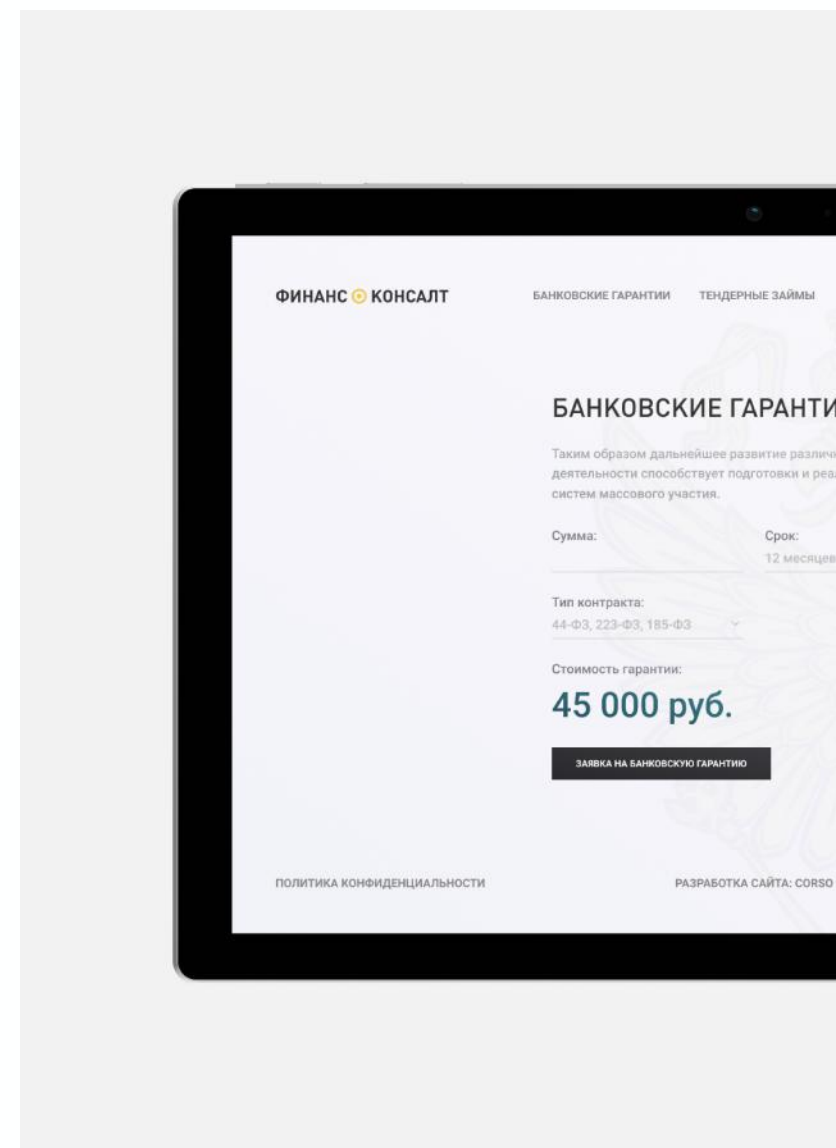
ФИНАНС КОНСАЛТ

БАНКОВСКИЕ ГАРАНТИИ ТЕНДЕРНЫЕ ЗАЙМЫ

БАНКОВСКИЕ ГАРАНТИ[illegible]

Таким образом дальнейшее развитие различ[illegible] деятельности способствует подготовки и реа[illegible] систем массового участия.

Сумма:

Срок:
12 месяцев

Тип контракта:
44-ФЗ, 223-ФЗ, 185-ФЗ

Стоимость гарантии:

45 000 руб.

ЗАЯВКА НА БАНКОВСКУЮ ГАРАНТИЮ

ПОЛИТИКА КОНФИДЕНЦИАЛЬНОСТИ

РАЗРАБОТКА САЙТА: CORSO